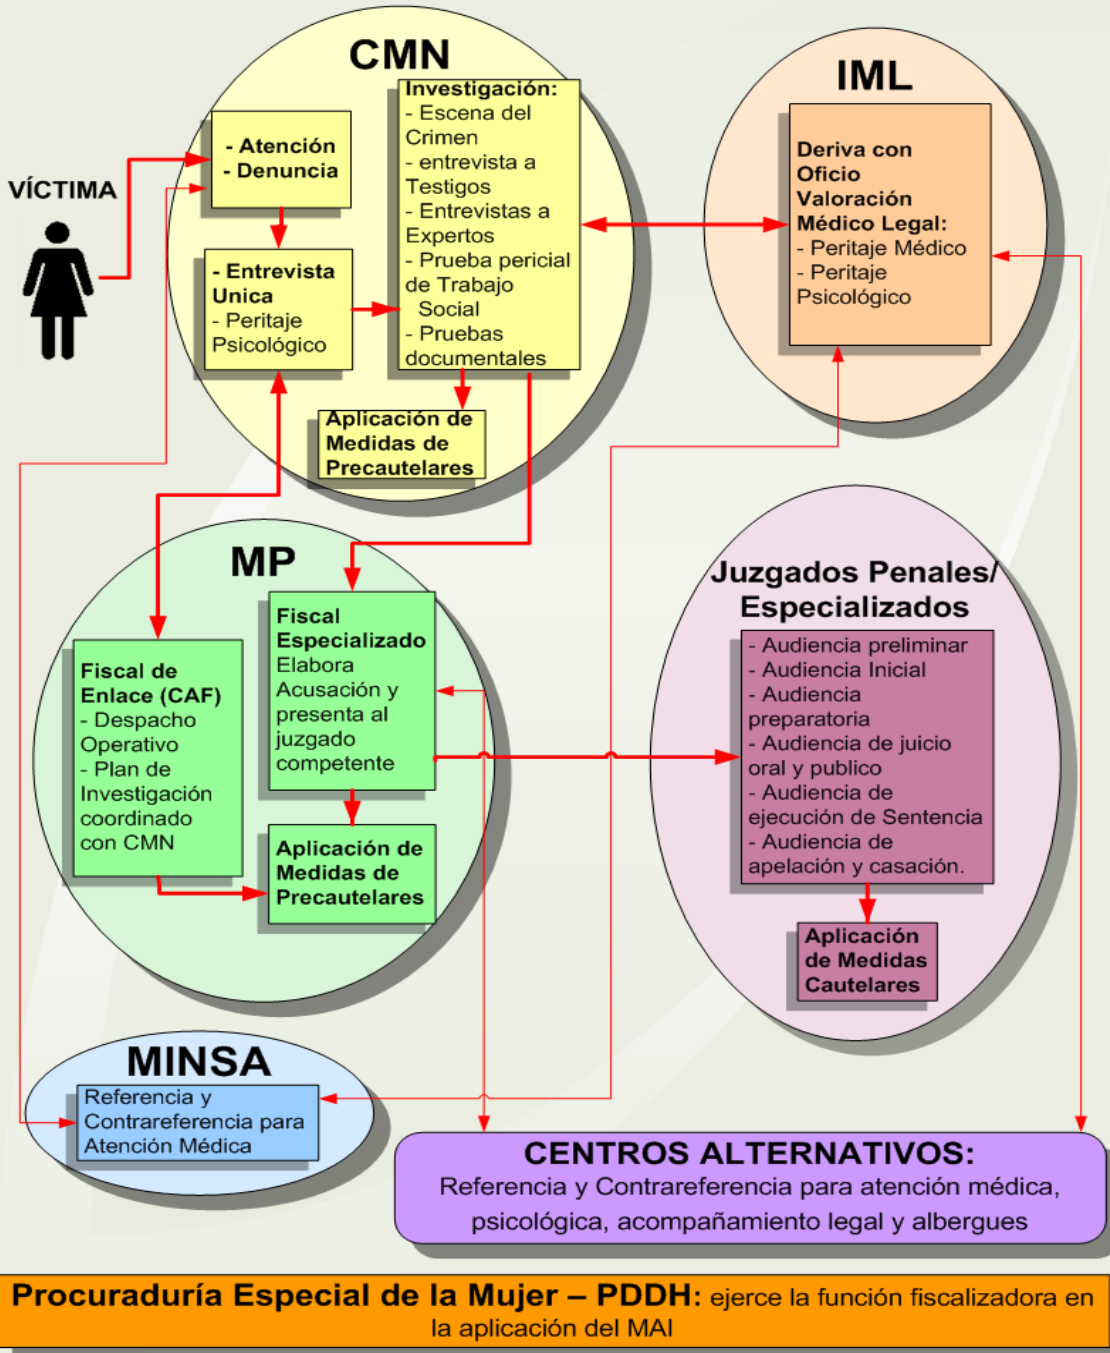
CMN

VÍCTIMA

- Atención
- Denuncia

- Entrevista Unica
- Peritaje Psicológico

Investigación:
- Escena del Crimen
- entrevista a Testigos
- Entrevistas a Expertos
- Prueba pericial de Trabajo Social
- Pruebas documentales

Aplicación de Medidas de Precautelares

IML

Deriva con Oficio Valoración Médico Legal:
- Peritaje Médico
- Peritaje Psicológico

MP

Fiscal de Enlace (CAF)
- Despacho Operativo
- Plan de Investigación coordinado con CMN

Fiscal Especializado
Elabora Acusación y presenta al juzgado competente

Aplicación de Medidas de Precautelares

Juzgados Penales/ Especializados

- Audiencia preliminar
- Audiencia Inicial
- Audiencia preparatoria
- Audiencia de juicio oral y publico
- Audiencia de ejecución de Sentencia
- Audiencia de apelación y casación.

Aplicación de Medidas Cautelares

MINSA

Referencia y Contrareferencia para Atención Médica

CENTROS ALTERNATIVOS:
Referencia y Contrareferencia para atención médica, psicológica, acompañamiento legal y albergues

Procuraduría Especial de la Mujer – PDDH: ejerce la función fiscalizadora en la aplicación del MAI